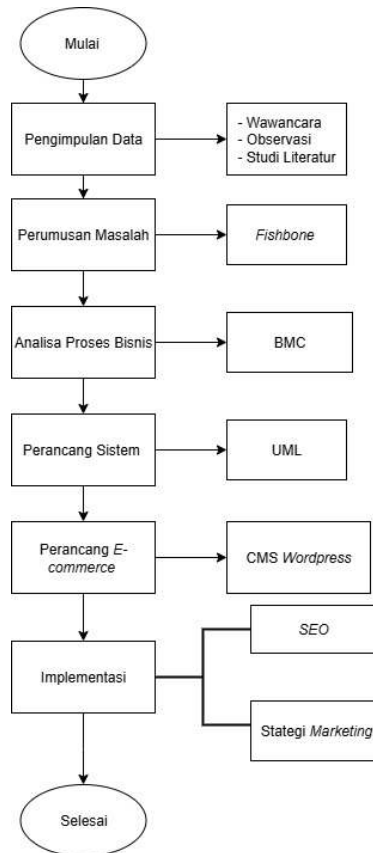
Mulai

Pengimpulan Data

- Wawancara
- Observasi
- Studi Literatur

Perumusan Masalah

Fishbone

Analisa Proses Bisnis

BMC

Perancang Sistem

UML

Perancang E-commerce

CMS Wordpress

Implementasi

SEO

Stategi Marketing

Selesai